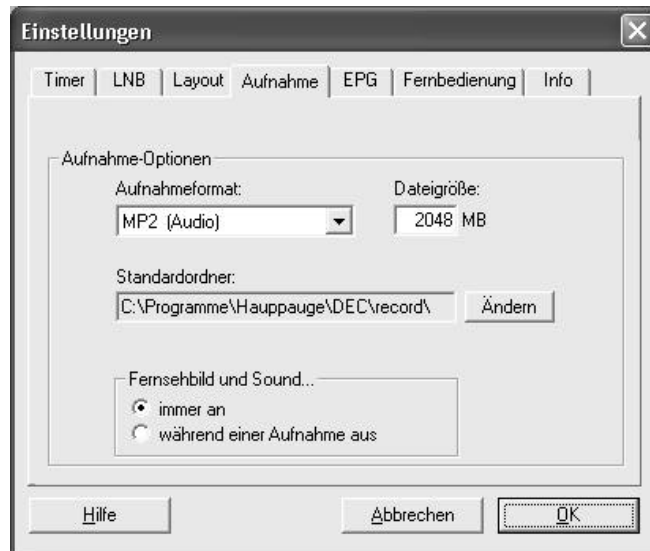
Einstellungen

Timer | LNB | Layout | Aufnahme | EPG | Fernbedienung | Info

Aufnahme-Optionen

Aufnahmeformat:
MP2 (Audio)

Dateigröße:
2048 MB

Standardordner:
C:\Programme\Hauppauge\DEC\record\

Ändern

Fernsehbild und Sound...
immer an
während einer Aufnahme aus

Hilfe

Abbrechen

OK